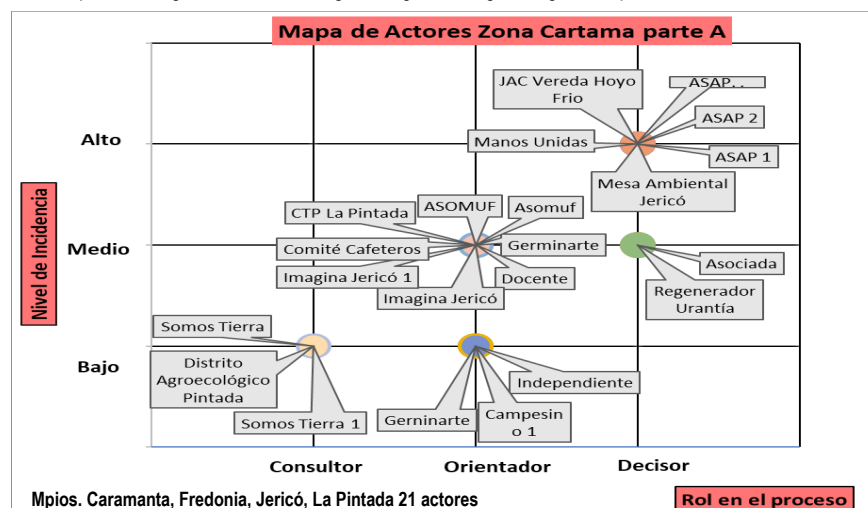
Mapa de Actores Zona Cartama parte A

Nivel de Incidencia

Alto

Medio

Bajo

JAC Vereda Hoyo Frio

ASAP. .

ASAP 2

Manos Unidas

ASAP 1

Mesa Ambiental Jericó

CTP La Pintada

ASOMUF

Asomuf

Comité Cafeteros

Germinarte

Imagina Jericó 1

Docente

Imagina Jericó

Asociada

Regenerador Urantía

Somos Tierra

Distrito Agroecológico Pintada

Somos Tierra 1

Independiente

Gerninarte

Campesin o 1

Consultor

Orientador

Decisor

Mpios. Caramanta, Fredonia, Jericó, La Pintada 21 actores

Rol en el proceso